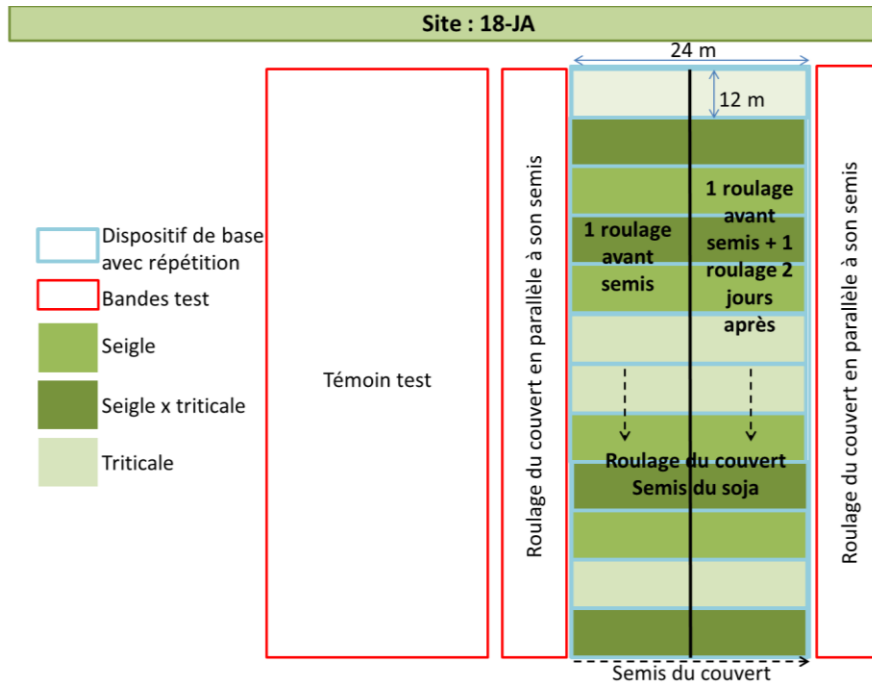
Site : 18-JA

Dispositif de base avec répétition

Bandes test

Seigle

Seigle x triticale

Triticale

Témoin test

Roulage du couvert en parallèle à son semis

24 m

12 m

1 roulage avant semis

1 roulage avant semis + 1 roulage 2 jours après

Roulage du couvert Semis du soja

Semis du couvert

Roulage du couvert en parallèle à son semis